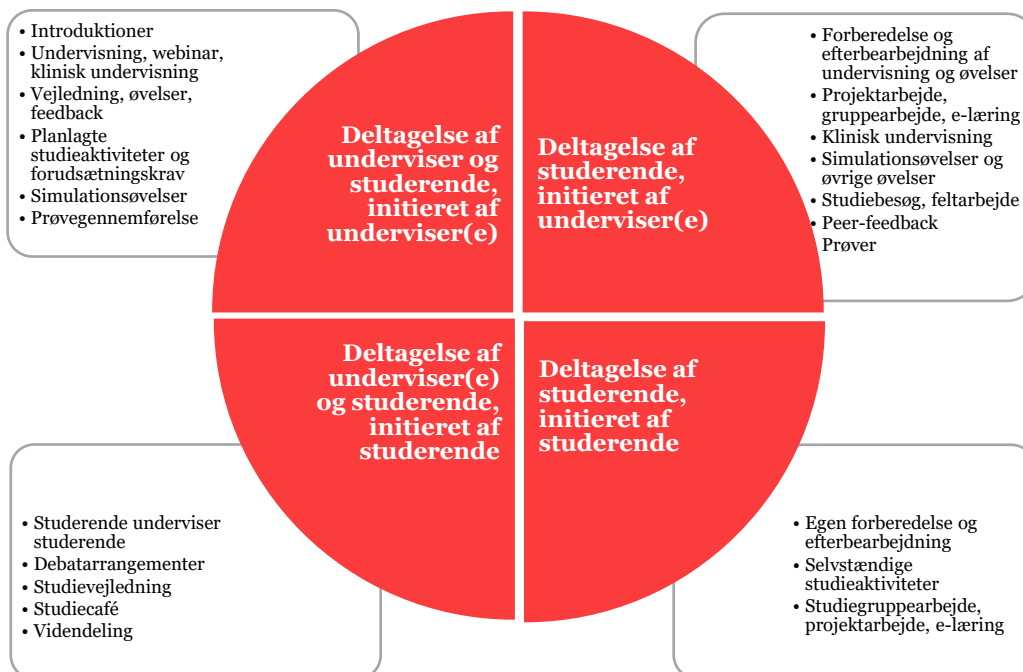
• Introduktioner
• Undervisning, webinar, klinisk undervisning
• Vejledning, øvelser, feedback
• Planlagte studieaktiviteter og forudsætningskrav
• Simulationsøvelser
• Prøvegennemførelse

Deltagelse af underviser og studerende, initieret af underviser(e)

Deltagelse af studerende, initieret af underviser(e)

• Forberedelse og efterbearbejdning af undervisning og øvelser
• Projektarbejde, gruppearbejde, e-læring
• Klinisk undervisning
• Simulationsøvelser og øvrige øvelser
• Studiebesøg, feltarbejde
• Peer-feedback
Prøver

Deltagelse af underviser(e) og studerende, initieret af studerende

Deltagelse af studerende, initieret af studerende

• Studerende underviser studerende
• Debatarrangementer
• Studievejledning
• Studiecafé
• Videndeling

• Egen forberedelse og efterbearbejdning
• Selvstændige studieaktiviteter
• Studiegruppearbejde, projektarbejde, e-læring